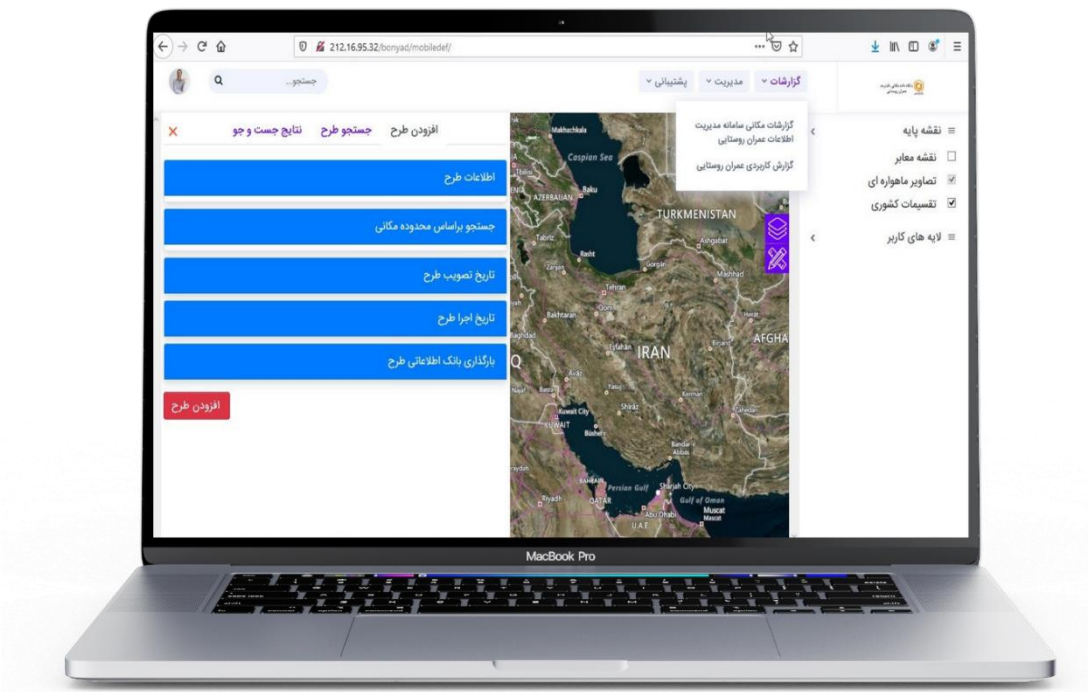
212.16.95.32/bonyad/mobiledef/

جستجو...

گزارشات
مدیریت
پشتیبانی

گزارشات مکانی سامانه مدیریت اطلاعات عمران روستایی
گزارش کاربردی عمران روستایی

نقشه پایه
نقشه معابر
تصاویر ماهواره ای
تقسیمات کشوری
لایه های کاربر

افزودن طرح
جستجو طرح
نتایج جست و جو

اطلاعات طرح
جستجو براساس محدوده مکانی
تاریخ تصویب طرح
تاریخ اجرا طرح
بارگذاری بانک اطلاعاتی طرح
افزودن طرح

Makhachkala
Caspian Sea
Baku
AZERBAIJAN
TURKMENISTAN
Tabriz
Rasht
Ashgabat
Gorgan
Mashhad
Tehran
Baghdad
IRAN
AFGHA
Isfahan
Kerman
Kuwait City
KUWAIT
Shiraz
Persian Gulf
Gulf of Oman
Riyadh
QATAR
Sharjah City
Abu Dhabi
U.A.E.
Muscat

MacBook Pro